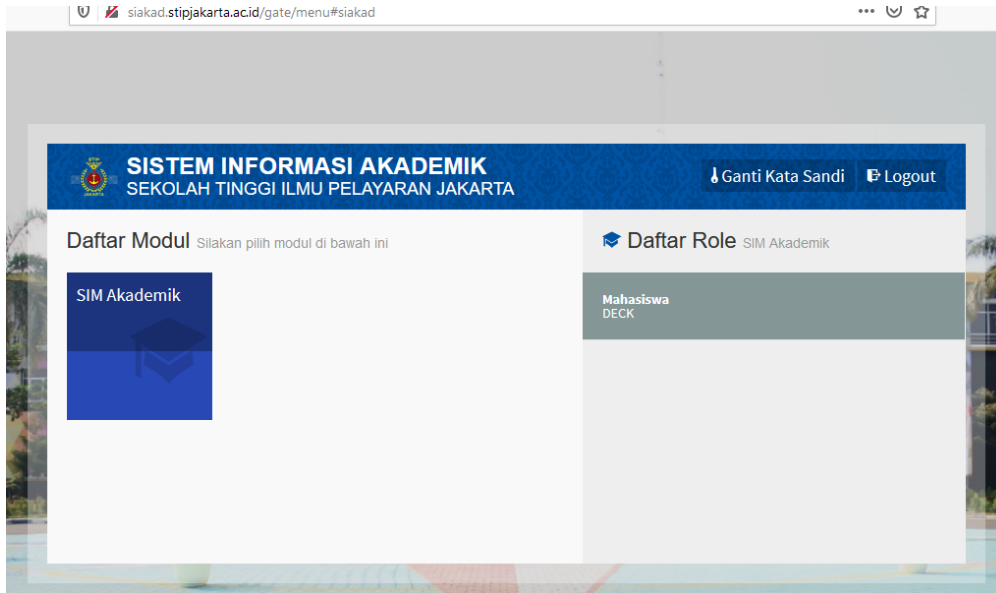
siakad.stipjakarta.ac.id/gate/menu#siakad

SISTEM INFORMASI AKADEMIK
SEKOLAH TINGGI ILMU PELAYARAN JAKARTA

Ganti Kata Sandi
Logout

Daftar Modul Silakan pilih modul di bawah ini

SIM Akademik

Daftar Role SIM Akademik

Mahasiswa
DECK